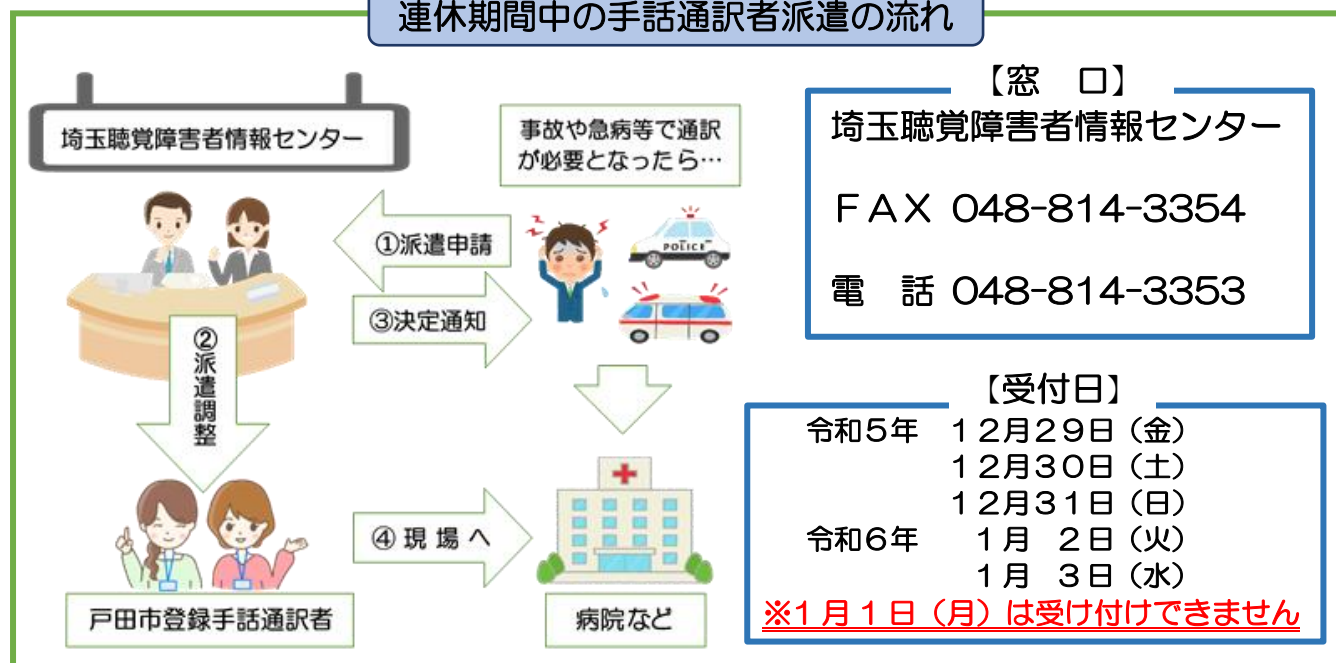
連休期間中の手話通訳者派遣の流れ

埼玉聴覚障害者情報センター

事故や急病等で通訳が必要となったら…

①派遣申請

③決定通知

POLICE

②派遣調整

④現場へ

戸田市登録手話通訳者

病院など

【窓　口】
埼玉聴覚障害者情報センター
ＦＡＸ 048-814-3354
電　話 048-814-3353

【受付日】
令和５年　１２月２９日（金）
１２月３０日（土）
１２月３１日（日）
令和６年　１月　２日（火）
１月　３日（水）
※１月１日（月）は受け付けできません